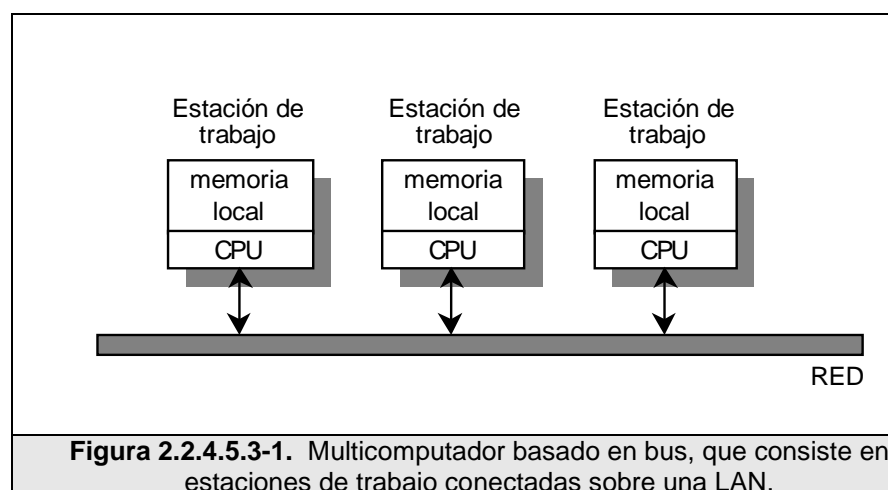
Estación de trabajo

memoria local

CPU

Estación de trabajo

memoria local

CPU

Estación de trabajo

memoria local

CPU

RED

**Figura 2.2.4.5.3-1.** Multicomputador basado en bus, que consiste en estaciones de trabajo conectadas sobre una LAN.